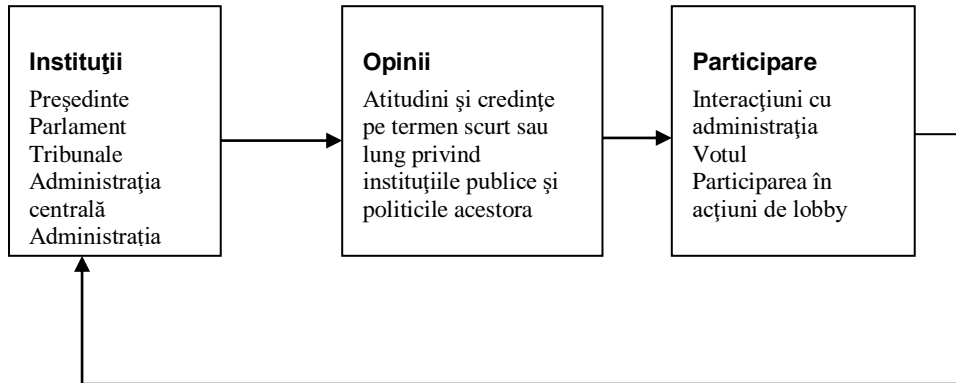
**Instituţii**
Preşedinte
Parlament
Tribunale
Administrația centrală
Administrația

**Opinii**
Atitudini şi credinţe pe termen scurt sau lung privind instituţiile publice şi politicile acestora

**Participare**
Interacţiuni cu administraţia
Votul
Participarea în acţiuni de lobby